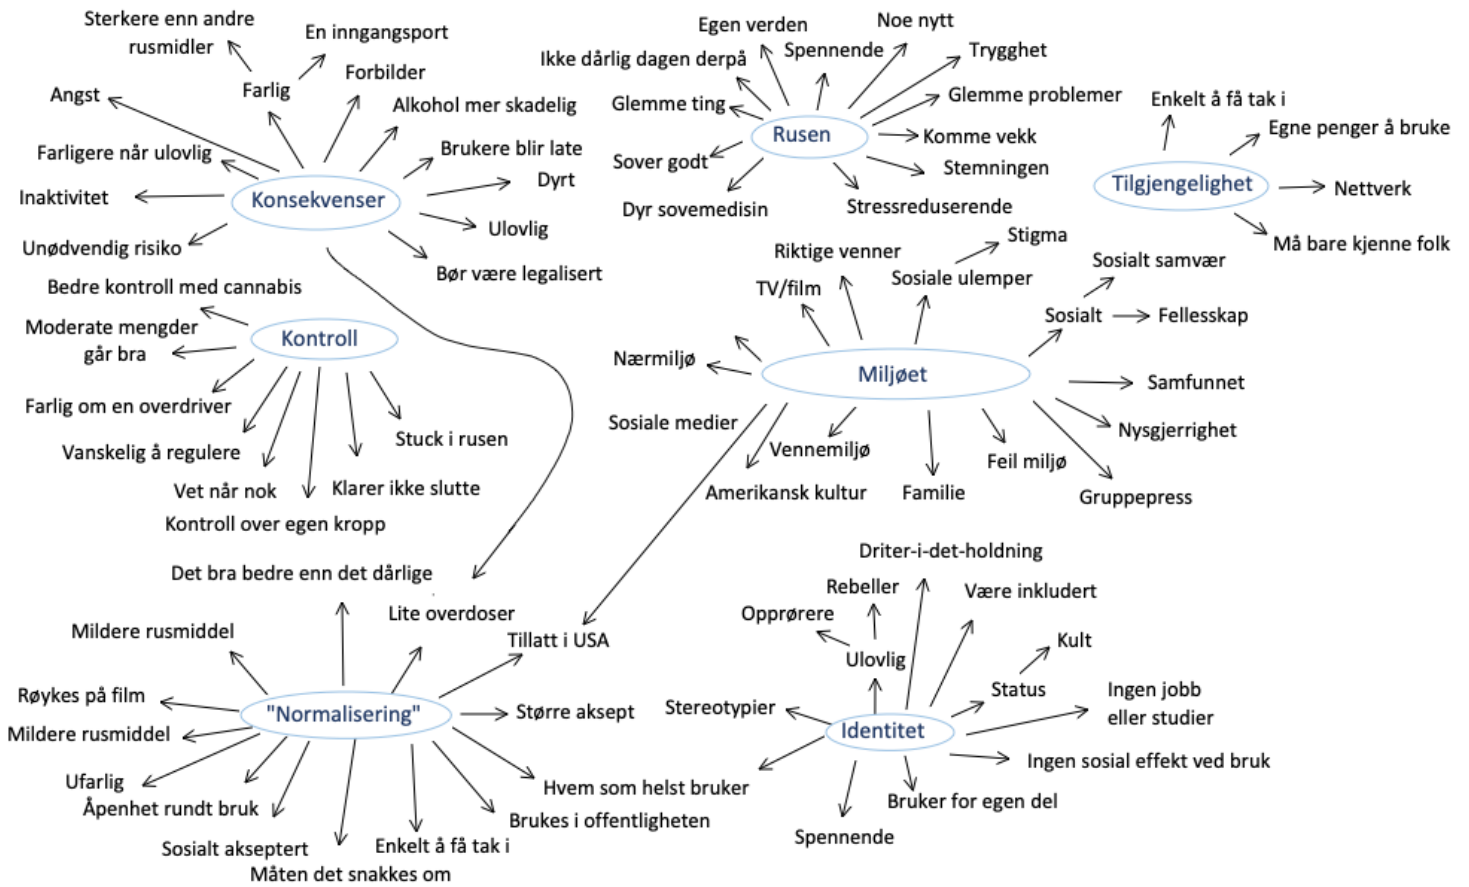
Konsekvenser
Sterkere enn andre rusmidler
En inngangsport
Farlig
Forbilder
Angst
Alkohol mer skadelig
Farligere når ulovlig
Brukere blir late
Dyrt
Inaktivitet
Ulovlig
Unødvendig risiko
Bør være legalisert

Rusen
Egen verden
Noe nytt
Ikke dårlig dagen derpå
Spennende
Trygghet
Glemme ting
Glemme problemer
Komme vekk
Sover godt
Stemningen
Dyr sovemedisin
Stressreduserende

Tilgjengelighet
Enkelt å få tak i
Egne penger å bruke
Nettverk
Må bare kjenne folk

Kontroll
Bedre kontroll med cannabis
Moderate mengder går bra
Farlig om en overdriver
Vanskelig å regulere
Stuck i rusen
Vet når nok
Klarer ikke slutte
Kontroll over egen kropp

Miljøet
Riktige venner
Stigma
Sosiale ulemper
TV/film
Sosialt samvær
Sosialt
Fellesskap
Nærmiljø
Samfunnet
Sosiale medier
Nysgjerrighet
Vennemiljø
Feil miljø
Amerikansk kultur
Familie
Gruppepress

"Normalisering"
Det bra bedre enn det dårlige
Lite overdoser
Mildere rusmiddel
Tillatt i USA
Røykes på film
Større aksept
Mildere rusmiddel
Ufarlig
Hvem som helst bruker
Åpenhet rundt bruk
Brukes i offentligheten
Sosialt akseptert
Enkelt å få tak i
Måten det snakkes om

Identitet
Driter-i-det-holdning
Rebeller
Være inkludert
Opprørere
Kult
Ulovlig
Status
Ingen jobb eller studier
Stereotypier
Ingen sosial effekt ved bruk
Bruker for egen del
Spennende